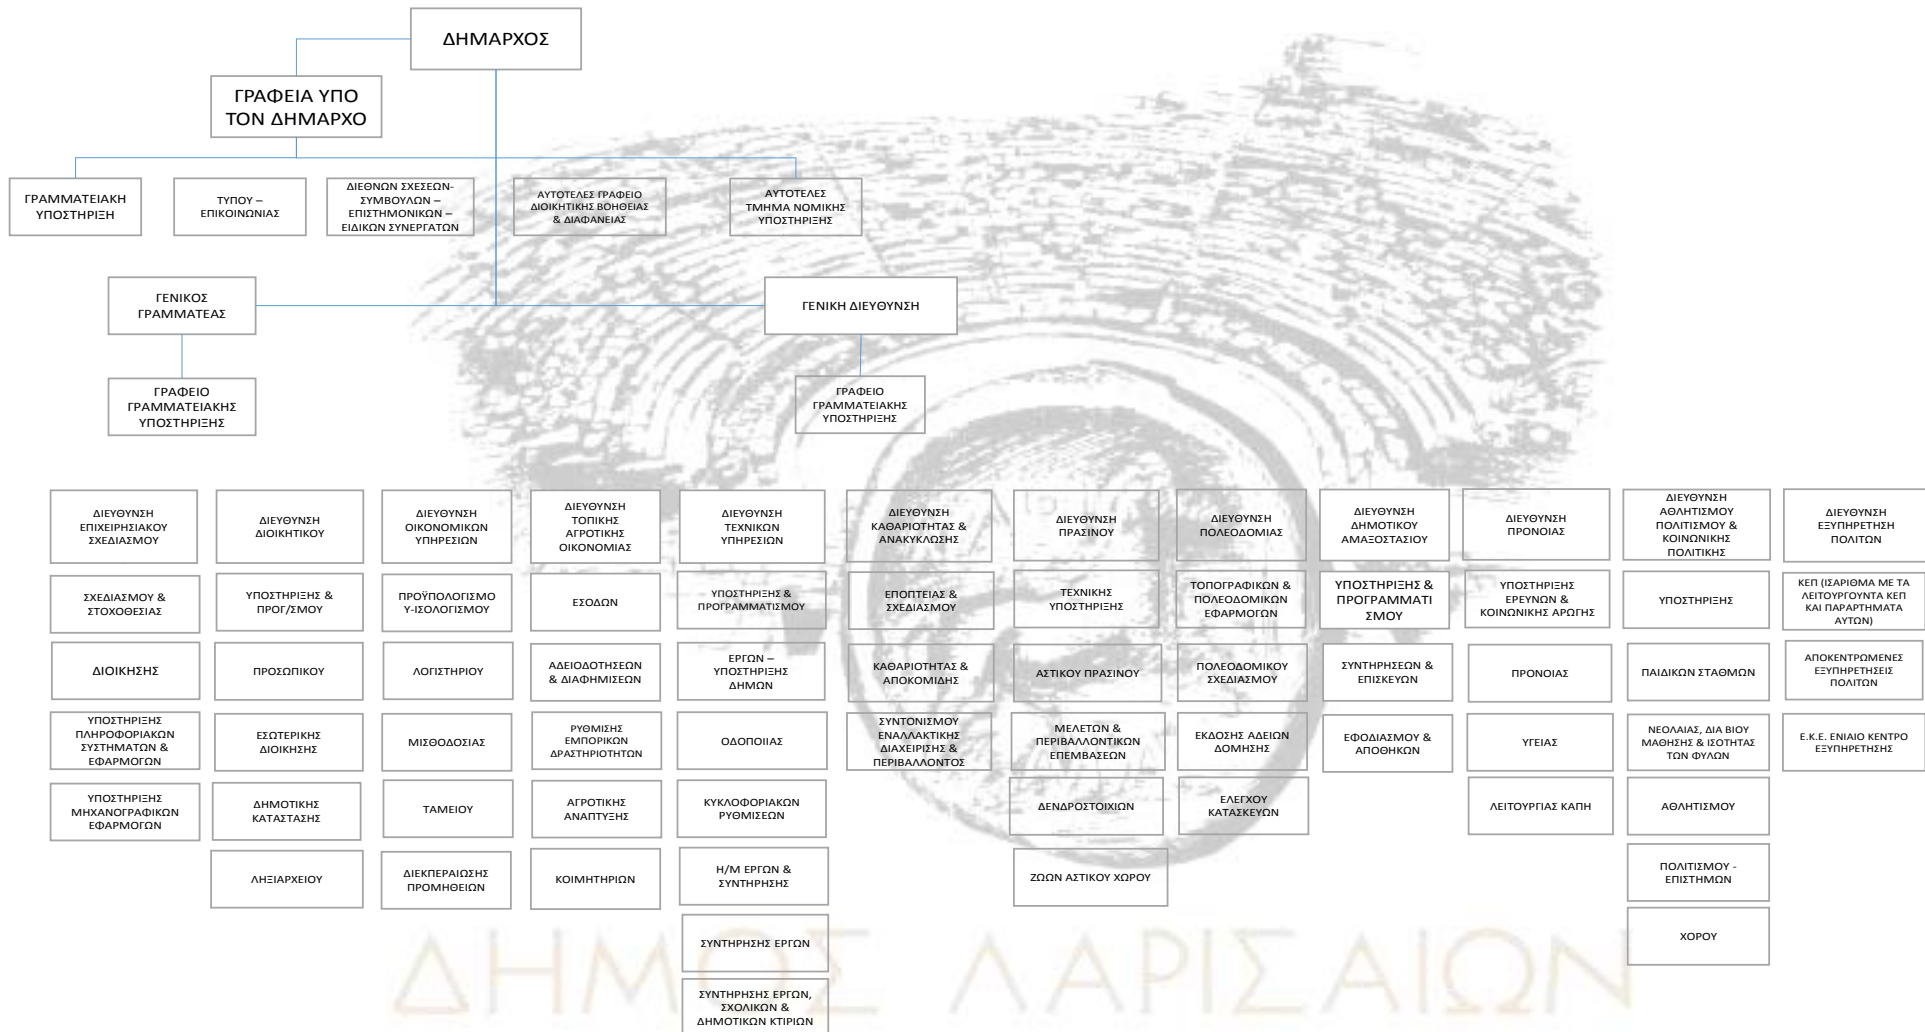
ΔΗΜΑΡΧΟΣ

ΓΡΑΦΕΙΑ ΥΠΟ ΤΟΝ ΔΗΜΑΡΧΟ

ΓΡΑΜΜΑΤΕΙΑΚΗ ΥΠΟΣΤΗΡΙΞΗ

ΤΥΠΟΥ – ΕΠΙΚΟΙΝΩΝΙΑΣ

ΔΙΕΘΝΩΝ ΣΧΕΣΕΩΝ-ΣΥΜΒΟΥΛΩΝ – ΕΠΙΣΤΗΜΟΝΙΚΩΝ – ΕΙΔΙΚΩΝ ΣΥΝΕΡΓΑΤΩΝ

ΑΥΤΟΤΕΛΕΣ ΓΡΑΦΕΙΟ ΔΙΟΙΚΗΤΙΚΗΣ ΒΟΗΘΕΙΑΣ & ΔΙΑΦΑΝΕΙΑΣ

ΑΥΤΟΤΕΛΕΣ ΤΜΗΜΑ ΝΟΜΙΚΗΣ ΥΠΟΣΤΗΡΙΞΗΣ

ΓΕΝΙΚΟΣ ΓΡΑΜΜΑΤΕΑΣ

ΓΕΝΙΚΗ ΔΙΕΥΘΥΝΣΗ

ΓΡΑΦΕΙΟ ΓΡΑΜΜΑΤΕΙΑΚΗΣ ΥΠΟΣΤΗΡΙΞΗΣ

ΓΡΑΦΕΙΟ ΓΡΑΜΜΑΤΕΙΑΚΗΣ ΥΠΟΣΤΗΡΙΞΗΣ

ΔΙΕΥΘΥΝΣΗ ΕΠΙΧΕΙΡΗΣΙΑΚΟΥ ΣΧΕΔΙΑΣΜΟΥ
ΣΧΕΔΙΑΣΜΟΥ & ΣΤΟΧΟΘΕΣΙΑΣ
ΔΙΟΙΚΗΣΗΣ
ΥΠΟΣΤΗΡΙΞΗΣ ΠΛΗΡΟΦΟΡΙΑΚΩΝ ΣΥΣΤΗΜΑΤΩΝ & ΕΦΑΡΜΟΓΩΝ
ΥΠΟΣΤΗΡΙΞΗΣ ΜΗΧΑΝΟΓΡΑΦΙΚΩΝ ΕΦΑΡΜΟΓΩΝ

ΔΙΕΥΘΥΝΣΗ ΔΙΟΙΚΗΤΙΚΟΥ
ΥΠΟΣΤΗΡΙΞΗΣ & ΠΡΟΓ/ΣΜΟΥ
ΠΡΟΣΩΠΙΚΟΥ
ΕΣΩΤΕΡΙΚΗΣ ΔΙΟΙΚΗΣΗΣ
ΔΗΜΟΤΙΚΗΣ ΚΑΤΑΣΤΑΣΗΣ
ΛΗΞΙΑΡΧΕΙΟΥ

ΔΙΕΥΘΥΝΣΗ ΟΙΚΟΝΟΜΙΚΩΝ ΥΠΗΡΕΣΙΩΝ
ΠΡΟΫΠΟΛΟΓΙΣΜΟΥ-ΙΣΟΛΟΓΙΣΜΟΥ
ΛΟΓΙΣΤΗΡΙΟΥ
ΜΙΣΘΟΔΟΣΙΑΣ
ΤΑΜΕΙΟΥ
ΔΙΕΚΠΕΡΑΙΩΣΗΣ ΠΡΟΜΗΘΕΙΩΝ

ΔΙΕΥΘΥΝΣΗ ΤΟΠΙΚΗΣ ΑΓΡΟΤΙΚΗΣ ΟΙΚΟΝΟΜΙΑΣ
ΕΣΟΔΩΝ
ΑΔΕΙΟΔΟΤΗΣΕΩΝ & ΔΙΑΦΗΜΙΣΕΩΝ
ΡΥΘΜΙΣΗΣ ΕΜΠΟΡΙΚΩΝ ΔΡΑΣΤΗΡΙΟΤΗΤΩΝ
ΑΓΡΟΤΙΚΗΣ ΑΝΑΠΤΥΞΗΣ
ΚΟΙΜΗΤΗΡΙΩΝ

ΔΙΕΥΘΥΝΣΗ ΤΕΧΝΙΚΩΝ ΥΠΗΡΕΣΙΩΝ
ΥΠΟΣΤΗΡΙΞΗΣ & ΠΡΟΓΡΑΜΜΑΤΙΣΜΟΥ
ΕΡΓΩΝ – ΥΠΟΣΤΗΡΙΞΗΣ ΔΗΜΩΝ
ΟΔΟΠΟΙΙΑΣ
ΚΥΚΛΟΦΟΡΙΑΚΩΝ ΡΥΘΜΙΣΕΩΝ
Η/Μ ΕΡΓΩΝ & ΣΥΝΤΗΡΗΣΗΣ
ΣΥΝΤΗΡΗΣΗΣ ΕΡΓΩΝ
ΣΥΝΤΗΡΗΣΗΣ ΕΡΓΩΝ, ΣΧΟΛΙΚΩΝ & ΔΗΜΟΤΙΚΩΝ ΚΤΙΡΙΩΝ

ΔΙΕΥΘΥΝΣΗ ΚΑΘΑΡΙΟΤΗΤΑΣ & ΑΝΑΚΥΚΛΩΣΗΣ
ΕΠΟΠΤΕΙΑΣ & ΣΧΕΔΙΑΣΜΟΥ
ΚΑΘΑΡΙΟΤΗΤΑΣ & ΑΠΟΚΟΜΙΔΗΣ
ΣΥΝΤΟΝΙΣΜΟΥ ΕΝΑΛΛΑΚΤΙΚΗΣ ΔΙΑΧΕΙΡΙΣΗΣ & ΠΕΡΙΒΑΛΛΟΝΤΟΣ

ΔΙΕΥΘΥΝΣΗ ΠΡΑΣΙΝΟΥ
ΤΕΧΝΙΚΗΣ ΥΠΟΣΤΗΡΙΞΗΣ
ΑΣΤΙΚΟΥ ΠΡΑΣΙΝΟΥ
ΜΕΛΕΤΩΝ & ΠΕΡΙΒΑΛΛΟΝΤΙΚΩΝ ΕΠΕΜΒΑΣΕΩΝ
ΔΕΝΔΡΟΣΤΟΙΧΙΩΝ
ΖΩΩΝ ΑΣΤΙΚΟΥ ΧΩΡΟΥ

ΔΙΕΥΘΥΝΣΗ ΠΟΛΕΟΔΟΜΙΑΣ
ΤΟΠΟΓΡΑΦΙΚΩΝ & ΠΟΛΕΟΔΟΜΙΚΩΝ ΕΦΑΡΜΟΓΩΝ
ΠΟΛΕΟΔΟΜΙΚΟΥ ΣΧΕΔΙΑΣΜΟΥ
ΕΚΔΟΣΗΣ ΑΔΕΙΩΝ ΔΟΜΗΣΗΣ
ΕΛΕΓΧΟΥ ΚΑΤΑΣΚΕΥΩΝ

ΔΙΕΥΘΥΝΣΗ ΔΗΜΟΤΙΚΟΥ ΑΜΑΞΟΣΤΑΣΙΟΥ
ΥΠΟΣΤΗΡΙΞΗΣ & ΠΡΟΓΡΑΜΜΑΤΙΣΜΟΥ
ΣΥΝΤΗΡΗΣΕΩΝ & ΕΠΙΣΚΕΥΩΝ
ΕΦΟΔΙΑΣΜΟΥ & ΑΠΟΘΗΚΩΝ

ΔΙΕΥΘΥΝΣΗ ΠΡΟΝΟΙΑΣ
ΥΠΟΣΤΗΡΙΞΗΣ ΕΡΕΥΝΩΝ & ΚΟΙΝΩΝΙΚΗΣ ΑΡΩΓΗΣ
ΠΡΟΝΟΙΑΣ
ΥΓΕΙΑΣ
ΛΕΙΤΟΥΡΓΙΑΣ ΚΑΠΗ

ΔΙΕΥΘΥΝΣΗ ΑΘΛΗΤΙΣΜΟΥ ΠΟΛΙΤΙΣΜΟΥ & ΚΟΙΝΩΝΙΚΗΣ ΠΟΛΙΤΙΚΗΣ
ΥΠΟΣΤΗΡΙΞΗΣ
ΠΑΙΔΙΚΩΝ ΣΤΑΘΜΩΝ
ΝΕΟΛΑΙΑΣ, ΔΙΑ ΒΙΟΥ ΜΑΘΗΣΗΣ & ΙΣΟΤΗΤΑΣ ΤΩΝ ΦΥΛΩΝ
ΑΘΛΗΤΙΣΜΟΥ
ΠΟΛΙΤΙΣΜΟΥ - ΕΠΙΣΤΗΜΩΝ
ΧΟΡΟΥ

ΔΙΕΥΘΥΝΣΗ ΕΞΥΠΗΡΕΤΗΣΗ ΠΟΛΙΤΩΝ
ΚΕΠ (ΙΣΑΡΙΘΜΑ ΜΕ ΤΑ ΛΕΙΤΟΥΡΓΟΥΝΤΑ ΚΕΠ ΚΑΙ ΠΑΡΑΡΤΗΜΑΤΑ ΑΥΤΩΝ)
ΑΠΟΚΕΝΤΡΩΜΕΝΕΣ ΕΞΥΠΗΡΕΤΗΣΕΙΣ ΠΟΛΙΤΩΝ
Ε.Κ.Ε. ΕΝΙΑΙΟ ΚΕΝΤΡΟ ΕΞΥΠΗΡΕΤΗΣΗΣ

ΔΗΜΟΣ ΛΑΡΙΣΑΙΩΝ